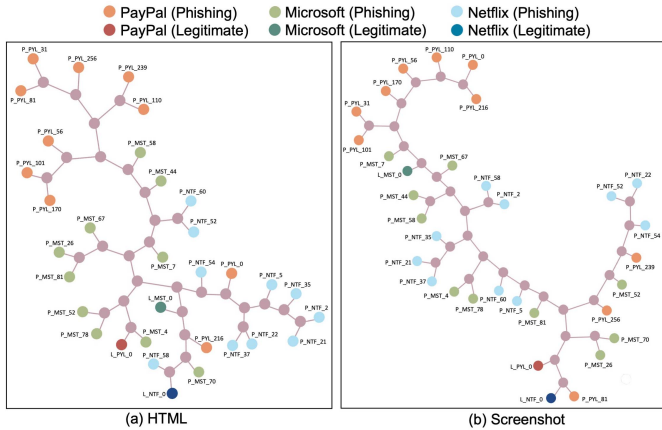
PayPal (Phishing) Microsoft (Phishing) Netflix (Phishing)
PayPal (Legitimate) Microsoft (Legitimate) Netflix (Legitimate)

P_PYL_31
P_PYL_256
P_PYL_239
P_PYL_81
P_PYL_110
P_PYL_56
P_MST_58
P_PYL_101
P_MST_44
P_PYL_170
P_NTF_60
P_NTF_52
P_MST_67
P_MST_26
P_MST_7
P_MST_81
P_NTF_54
P_PYL_0
L_MST_0
P_NTF_5
P_NTF_35
P_MST_52
P_NTF_2
P_MST_78
P_MST_4
P_PYL_216
P_NTF_22
L_PYL_0
P_NTF_37
P_NTF_21
P_NTF_58
P_MST_70
L_NTF_0
(a) HTML

P_PYL_110
P_PYL_56
P_PYL_0
P_PYL_170
P_PYL_216
P_PYL_31
P_PYL_101
P_MST_7
P_MST_67
L_MST_0
P_NTF_58
P_NTF_22
P_MST_44
P_NTF_2
P_NTF_52
P_MST_58
P_NTF_54
P_NTF_35
P_NTF_21
P_PYL_239
P_NTF_37
P_MST_4
P_NTF_60
P_MST_52
P_MST_78
P_NTF_5
P_MST_81
P_PYL_256
P_MST_70
P_MST_26
L_PYL_0
L_NTF_0
P_PYL_81
(b) Screenshot